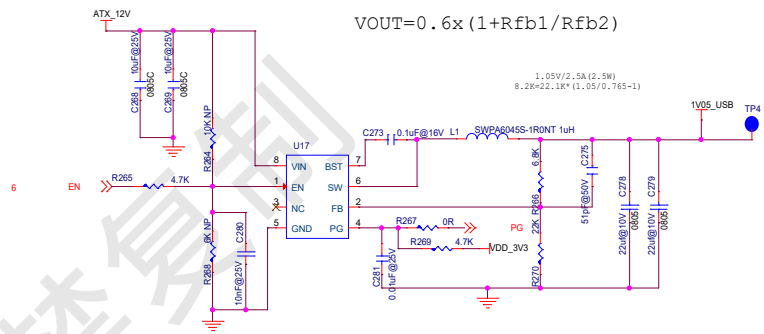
ATX_12V

VOUT=0.6x(1+Rfb1/Rfb2)

1.05V/2.5A(2.5W)
8.2K=22.1K*(1.05/0.765-1)

10uF@25V
0805C
C268

10uF@25V
0805C
C269

10K NP
R264

U17

8 VIN
1 EN
3 NC
5 GND

BST 7
SW 6
FB 2
PG 4

C273 0.1uF@16V L1 SWPA6045S-1R0NT 1uH

1V05_USB
TP4

6.8K
R266

C275
51pF@50V

22K
R270

C278
22uF@10V
0805

C279
22uF@10V
0805

6 EN

R265 4.7K

6K NP
R268

C280
10nF@25V

R267 0R PG

R269 4.7K VDD_3V3

C281
0.1uF@25V